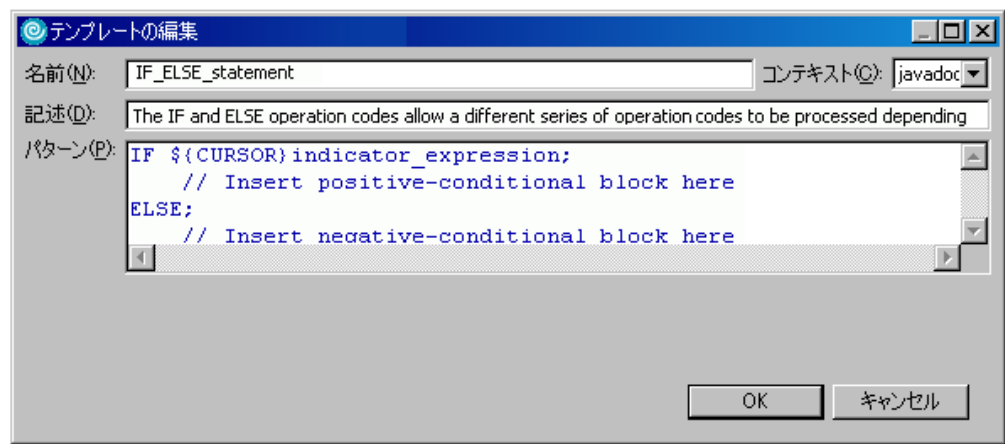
テンプレートの編集

名前(N): IF_ELSE_statement

コンテキスト(C): javadoc

記述(D): The IF and ELSE operation codes allow a different series of operation codes to be processed depending

パターン(P):
IF ${CURSOR}indicator_expression;
    // Insert positive-conditional block here
ELSE;
    // Insert negative-conditional block here

OK

キャンセル